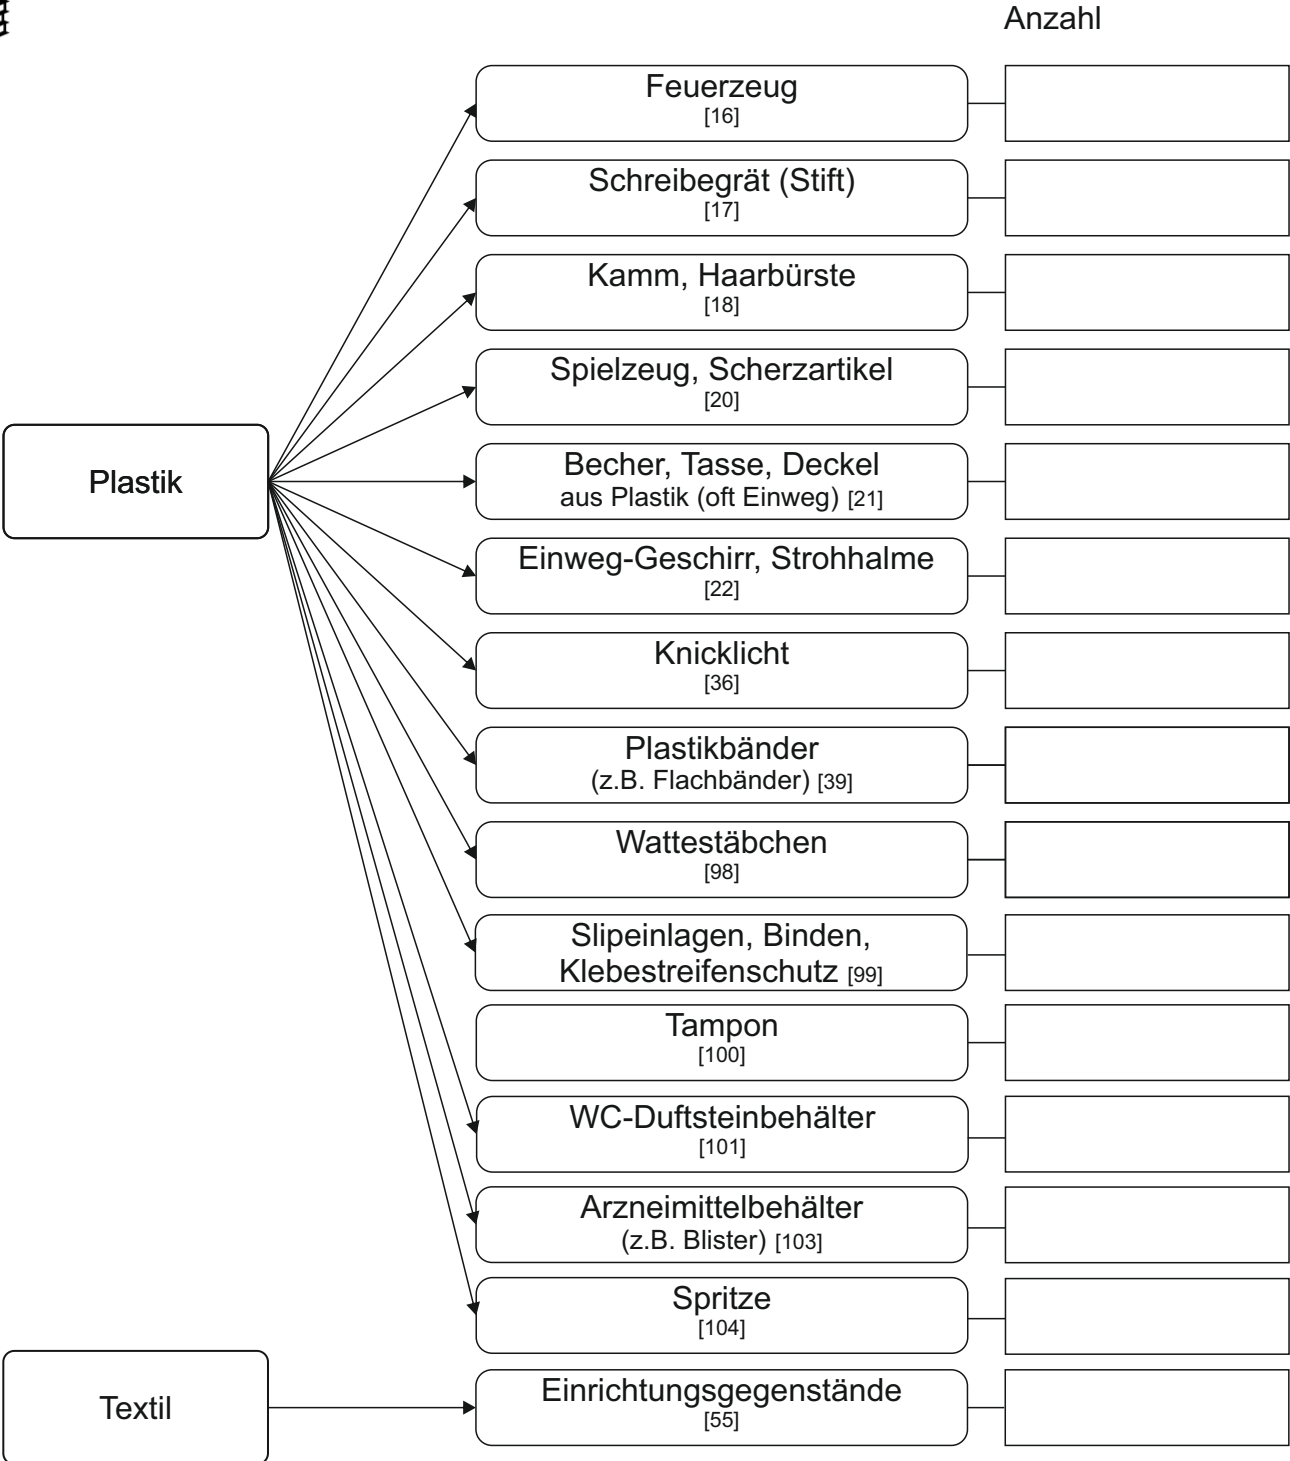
Anzahl

Plastik

Feuerzeug [16]

Schreibegrät (Stift) [17]

Kamm, Haarbürste [18]

Spielzeug, Scherzartikel [20]

Becher, Tasse, Deckel aus Plastik (oft Einweg) [21]

Einweg-Geschirr, Strohhalme [22]

Knicklicht [36]

Plastikbänder (z.B. Flachbänder) [39]

Wattestäbchen [98]

Slipeinlagen, Binden, Klebestreifenschutz [99]

Tampon [100]

WC-Duftsteinbehälter [101]

Arzneimittelbehälter (z.B. Blister) [103]

Spritze [104]

Textil

Einrichtungsgegenstände [55]